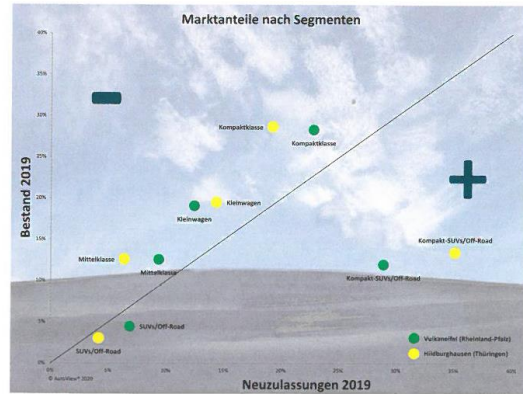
Marktanteile nach Segmenten

Bestand 2019

Neuzulassungen 2019

30%
25%
20%
15%
10%
5%
0%

0% 5% 10% 15% 20% 25% 30% 35% 40%

Kompaktklasse
Kompaktklasse
Kleinwagen
Kleinwagen
Mittelklasse
Mittelklasse
Kompakt-SUVs/Off-Road
Kompakt-SUVs/Off-Road
SUVs/Off-Road
SUVs/Off-Road

Vulkaneifel (Rheinland-Pfalz)
Hildburghausen (Thüringen)

© AutoView 2020